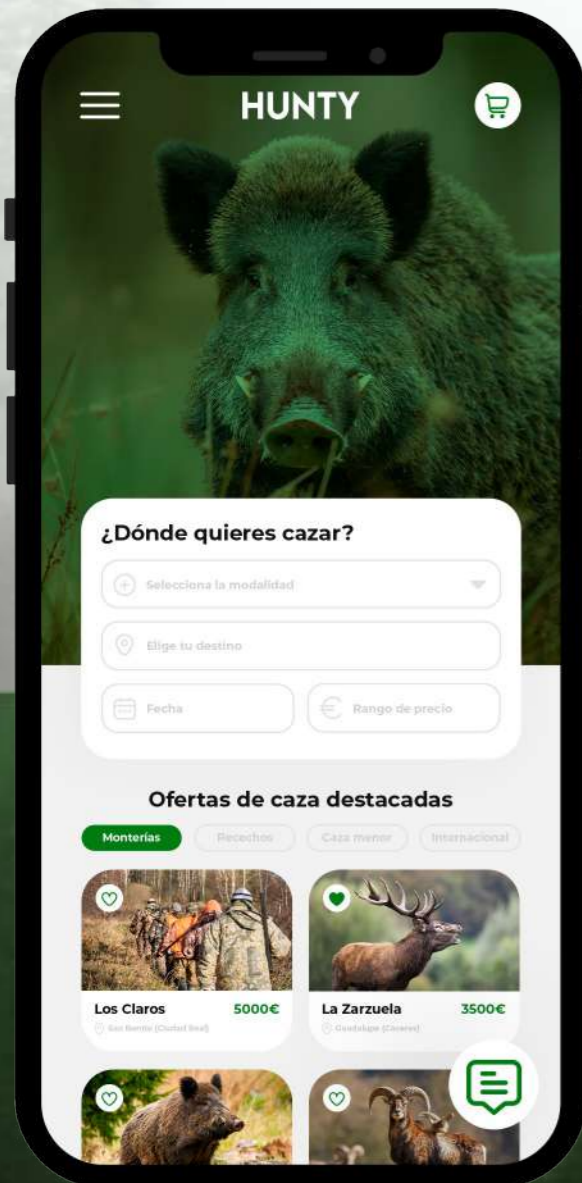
HUNTY

¿Dónde quieres cazar?

Selecciona la modalidad

Elige tu destino

Fecha

Rango de precio

Ofertas de caza destacadas

Monterías
Rececchos
Caza menor
Internacional

Los Claros 5000€
San Benito (Ciudad Real)

La Zarzuela 3500€
Guadalupe (Cáceres)